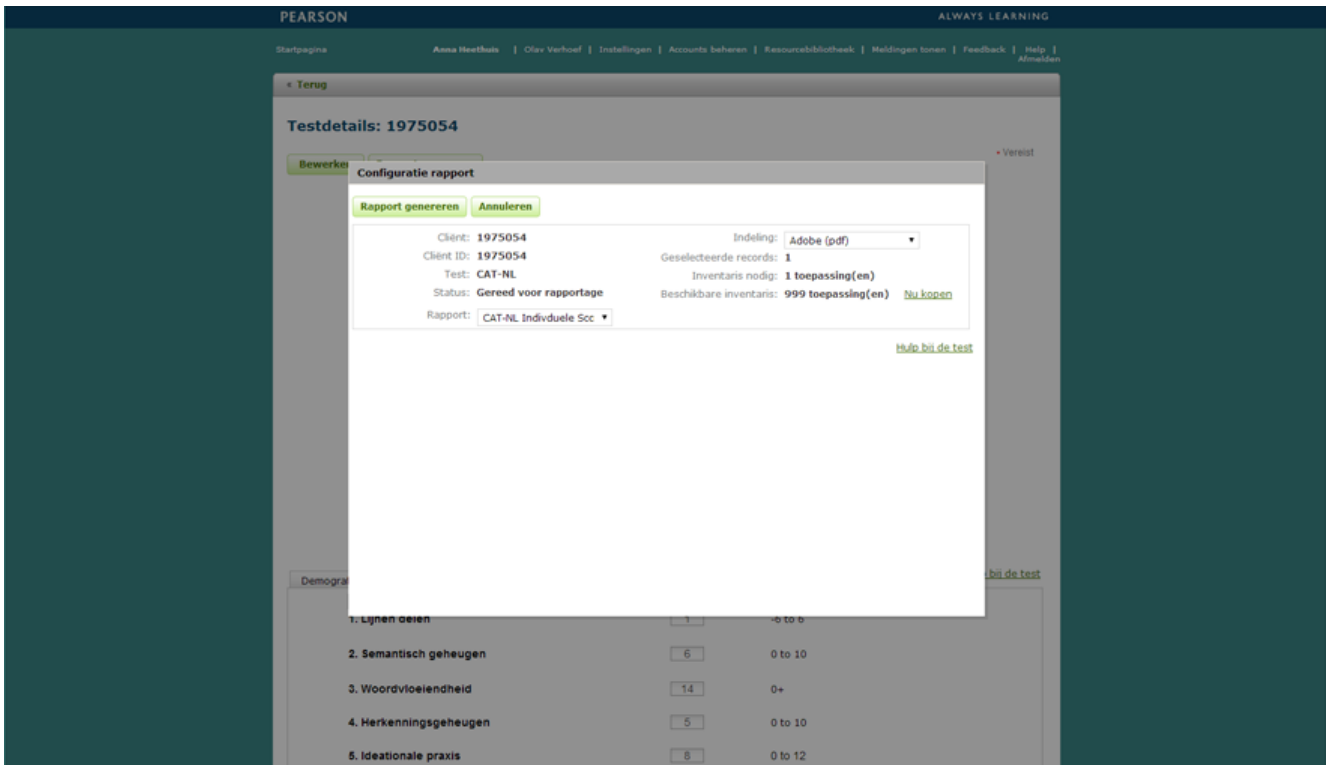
PEARSON

ALWAYS LEARNING

Startpagina

Anna Heethuis | Olav Verhoef | Instellingen | Accounts beheren | Resourcebibliotheek | Meldingen tonen | Feedback | Help | Afmelden

« Terug

Testdetails: 1975054

Bewerken

* Vereist

Configuratie rapport

Rapport genereren

Annuleren

Cliënt: 1975054

Cliënt ID: 1975054

Test: CAT-NL

Status: Gereed voor rapportage

Rapport: CAT-NL Indivduele Scc

Indeling: Adobe (pdf)

Geselecteerde records: 1

Inventaris nodig: 1 toepassing(en)

Beschikbare inventaris: 999 toepassing(en) Nu kopen

Hulp bij de test

Demograf

bij de test

| 1. Lijnen delen | 1 | -6 to 6 |
|---|---|---|
| 2. Semantisch geheugen | 6 | 0 to 10 |
| 3. Woordvloeiendheid | 14 | 0+ |
| 4. Herkenningsgeheugen | 5 | 0 to 10 |
| 5. Ideationale praxis | 8 | 0 to 12 |